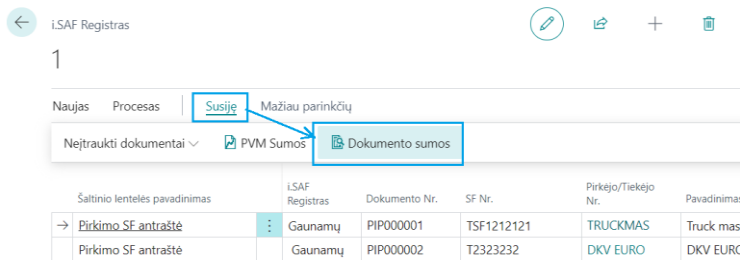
i.SAF Registras

1

Naujas Procesas Susiję Mažiau parinkčių

Neįtraukti dokumentai PVM Sumos Dokumento sumos

| Šaltinio lentelės pavadinimas | i.SAF Registras | Dokumento Nr. | SF Nr. | Pirkėjo/Tiekėjo Nr. | Pavadinimas |
|---|---|---|---|---|---|
| Pirkimo SF antraštė | Gaunamų | PIP000001 | TSF1212121 | TRUCKMAS | Truck mas |
| Pirkimo SF antraštė | Gaunamų | PIP000002 | T2323232 | DKV EURO | DKV EUR |